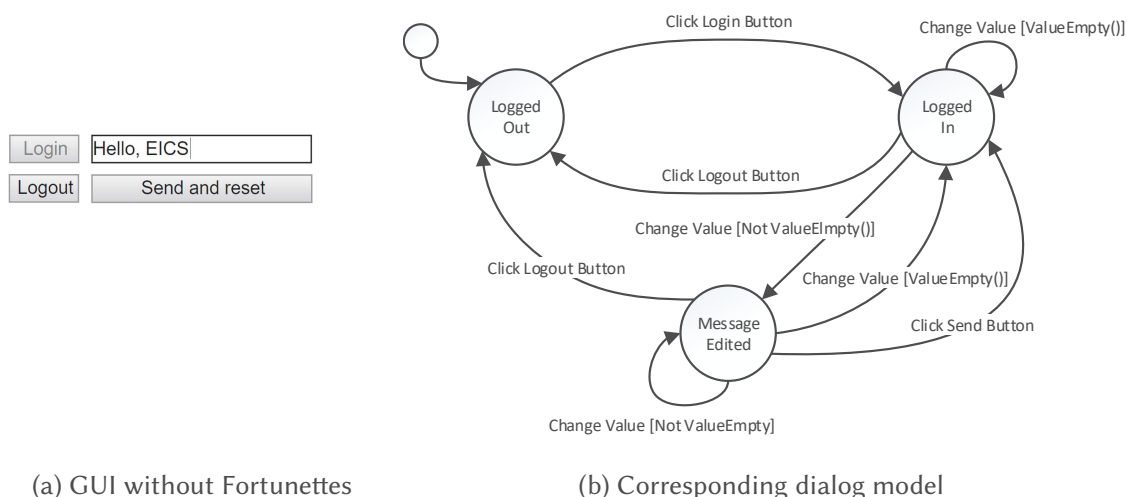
Login Hello, EICS
Logout Send and reset

Click Login Button
Change Value [ValueEmpty()]
Logged Out
Logged In
Click Logout Button
Change Value [Not ValueElmpty()]
Click Logout Button
Change Value [ValueEmpty()]
Message Edited
Click Send Button
Change Value [Not ValueEmpty]

(a) GUI without Fortunettes

(b) Corresponding dialog model